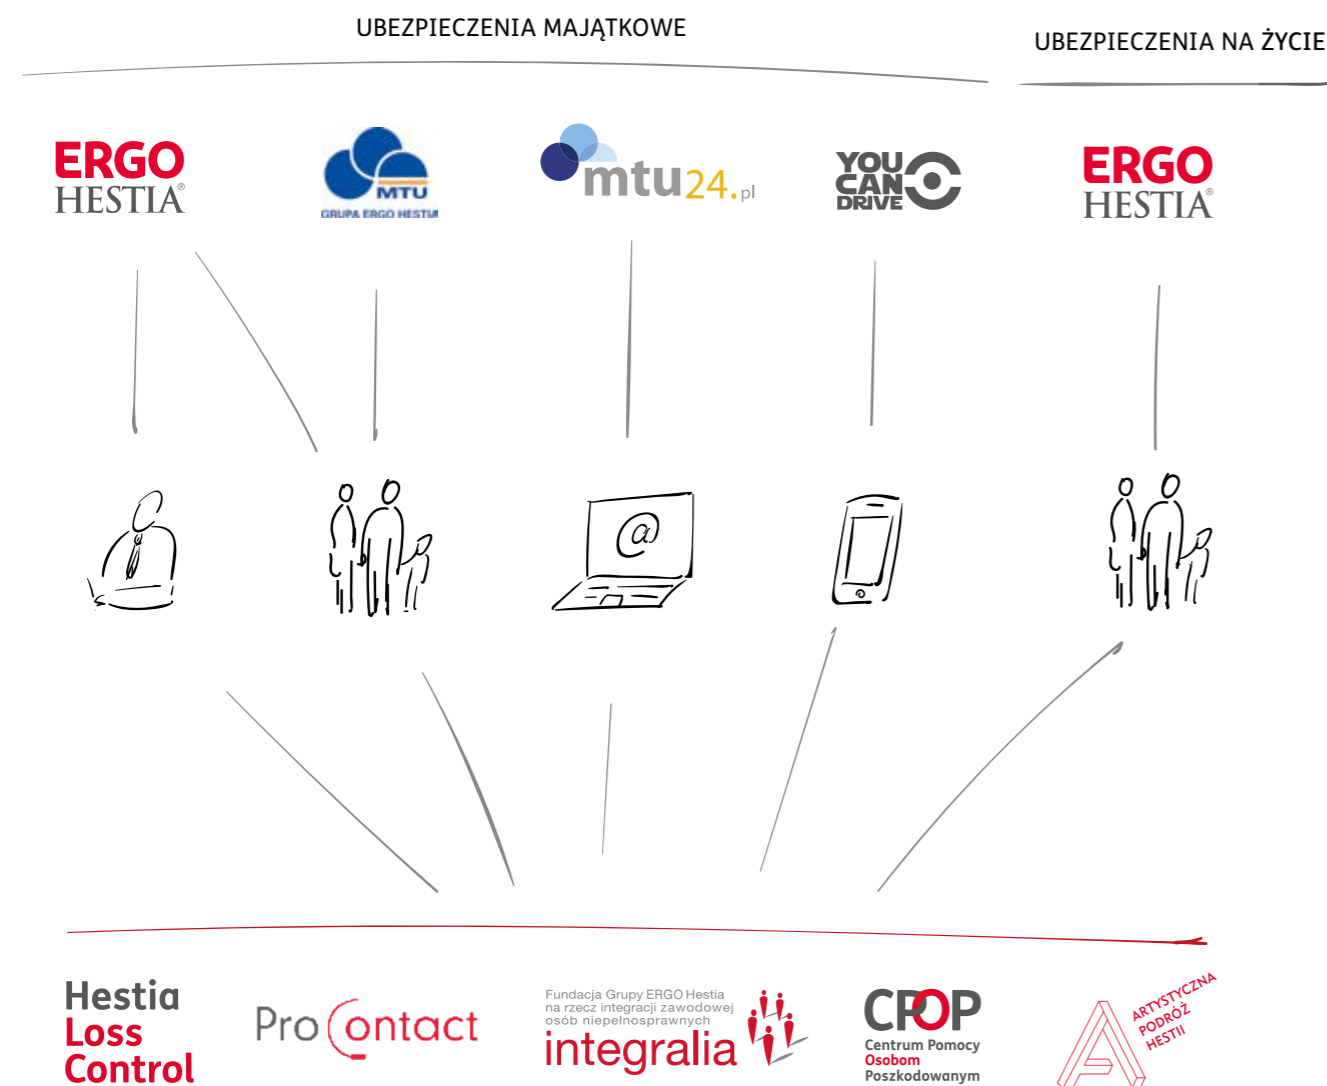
UBEZPIECZENIA MAJĄTKOWE

UBEZPIECZENIA NA ŻYCIE

ERGO HESTIA®

MTU GRUPA ERGO HESTIA

mtu24.pl

YOU CAN DRIVE

ERGO HESTIA®

@

Hestia Loss Control

ProContact

Fundacja Grupy ERGO Hestia na rzecz integracji zawodowej osób niepełnosprawnych integralia

CPOP Centrum Pomocy Osobom Poszkodowanym

ARTYSTYCZNA PODRÓŻ HESTII